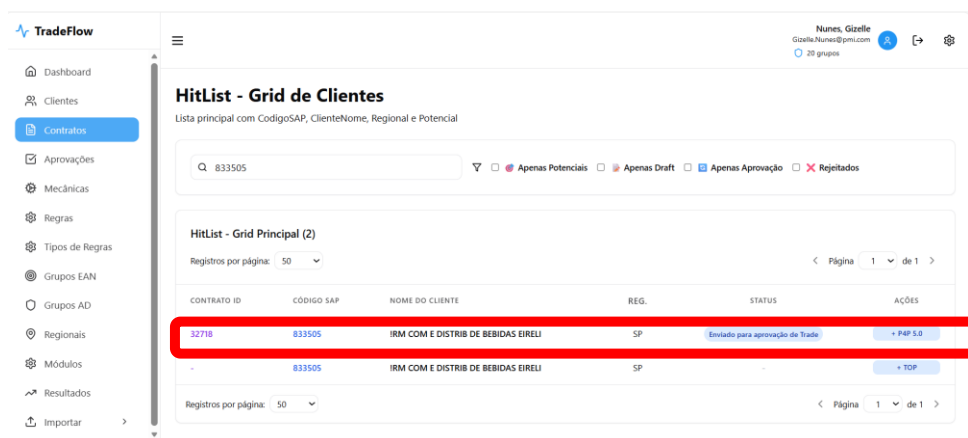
TradeFlow

Dashboard
Clientes
Contratos
Aprovações
Mecânicas
Regras
Tipos de Regras
Grupos EAN
Grupos AD
Regionais
Módulos
Resultados
Importar

Nunes, Gizelle
Gizelle.Nunes@pmi.com
20 grupos

HitList - Grid de Clientes
Lista principal com CodigoSAP, ClienteNome, Regional e Potencial

833505

Apenas Potenciais Apenas Draft Apenas Aprovação Rejeitados

HitList - Grid Principal (2)

Registros por página: 50

Página 1 de 1

| CONTRATO ID | CÓDIGO SAP | NOME DO CLIENTE | REG. | STATUS | AÇÕES |
|---|---|---|---|---|---|
| 32718 | 833505 | !RM COM E DISTRIB DE BEBIDAS EIRELI | SP | Enviado para aprovação de Trade | + P4P 5.0 |
| - | 833505 | !RM COM E DISTRIB DE BEBIDAS EIRELI | SP | - | + TOP |

Registros por página: 50

Página 1 de 1